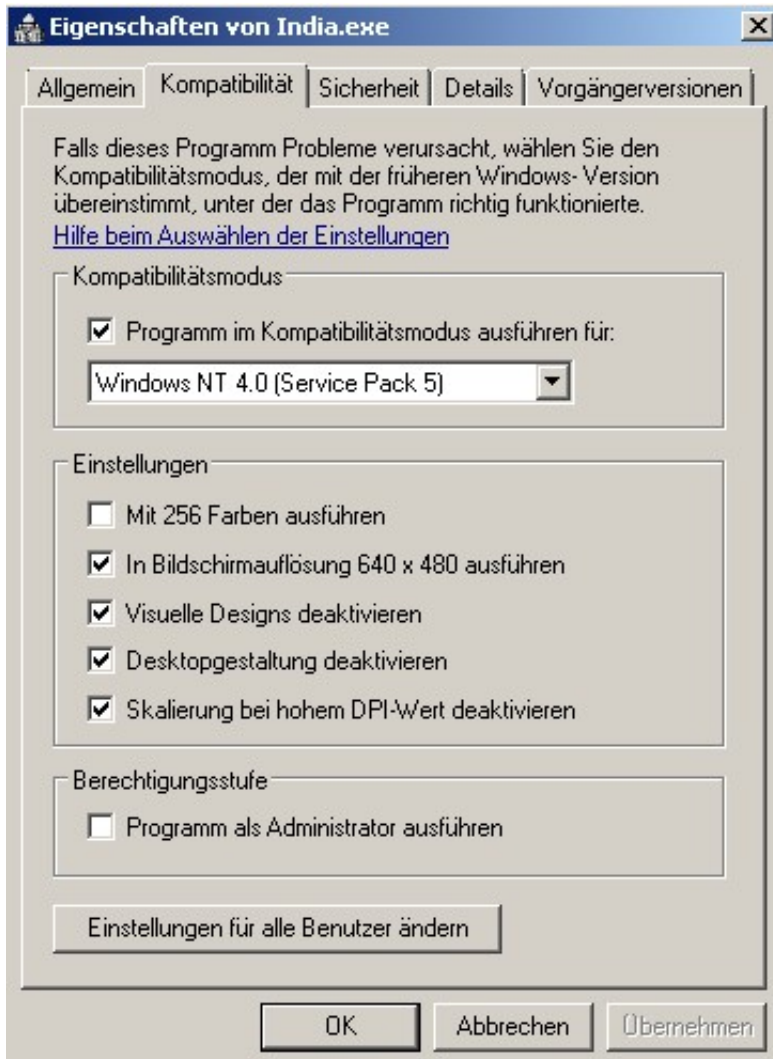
Eigenschaften von India.exe

Allgemein | Kompatibilität | Sicherheit | Details | Vorgängerversionen

Falls dieses Programm Probleme verursacht, wählen Sie den Kompatibilitätsmodus, der mit der früheren Windows- Version übereinstimmt, unter der das Programm richtig funktionierte.
Hilfe beim Auswählen der Einstellungen

Kompatibilitätsmodus

Programm im Kompatibilitätsmodus ausführen für:

Windows NT 4.0 (Service Pack 5)

Einstellungen

Mit 256 Farben ausführen

In Bildschirmauflösung 640 x 480 ausführen

Visuelle Designs deaktivieren

Desktopgestaltung deaktivieren

Skalierung bei hohem DPI-Wert deaktivieren

Berechtigungsstufe

Programm als Administrator ausführen

Einstellungen für alle Benutzer ändern

OK | Abbrechen | Übernehmen